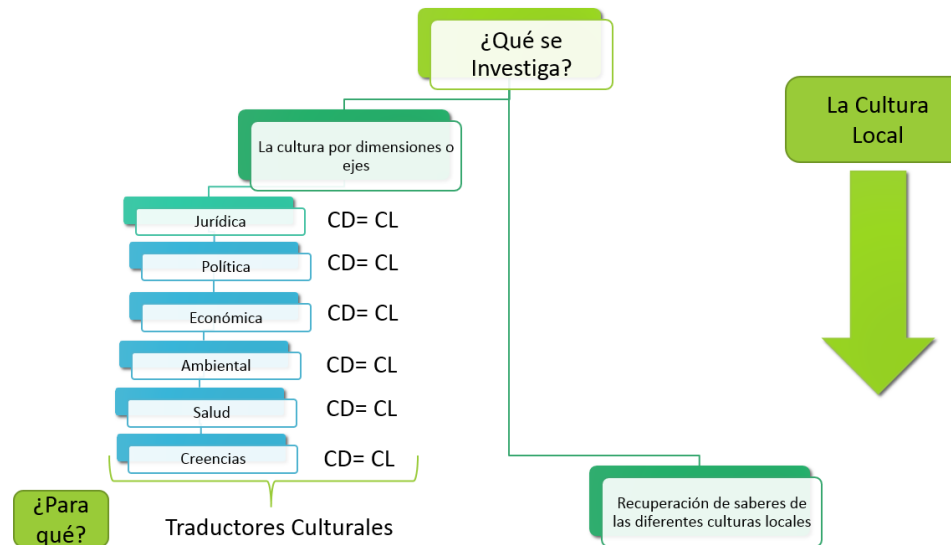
¿Qué se Investiga?

La Cultura Local

La cultura por dimensiones o ejes

Jurídica CD= CL

Política CD= CL

Económica CD= CL

Ambiental CD= CL

Salud CD= CL

Creencias CD= CL

Traductores Culturales

Recuperación de saberes de las diferentes culturas locales

¿Para qué?